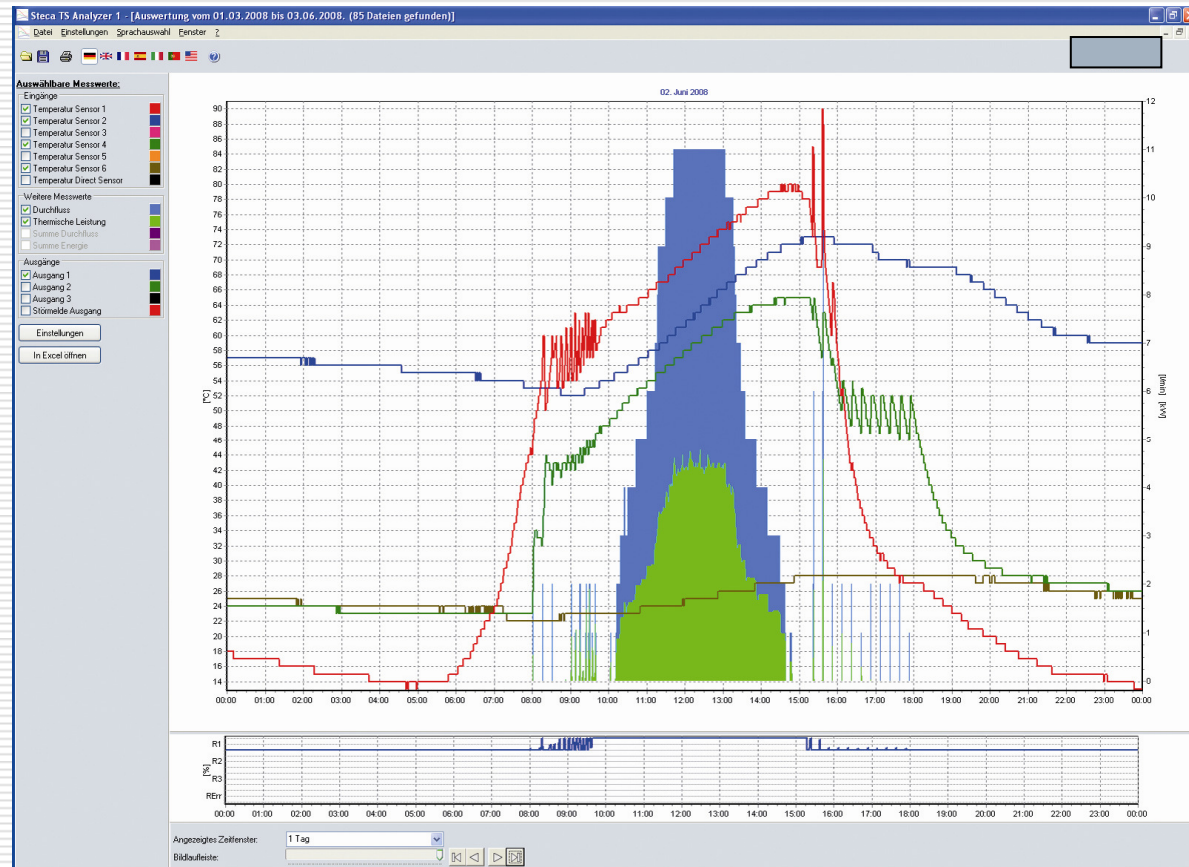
Steca TS Analyzer 1 - [Auswertung vom 01.03.2008 bis 03.06.2008. (85 Dateien gefunden)]

Datei Einstellungen Sprachauswahl Fenster ?

Auswählbare Messwerte:
Eingänge
Temperatur Sensor 1
Temperatur Sensor 2
Temperatur Sensor 3
Temperatur Sensor 4
Temperatur Sensor 5
Temperatur Sensor 6
Temperatur Direct Sensor

Weitere Messwerte
Durchfluss
Thermische Leistung
Summe Durchfluss
Summe Energie

Ausgänge
Ausgang 1
Ausgang 2
Ausgang 3
Störmelde Ausgang

Einstellungen
In Excel öffnen

02. Juni 2008

[°C]
90 88 86 84 82 80 78 76 74 72 70 68 66 64 62 60 58 56 54 52 50 48 46 44 42 40 38 36 34 32 30 28 26 24 22 20 18 16 14

[kW] [l/min]
12 11 10 9 8 7 6 5 4 3 2 1 0

00:00 01:00 02:00 03:00 04:00 05:00 06:00 07:00 08:00 09:00 10:00 11:00 12:00 13:00 14:00 15:00 16:00 17:00 18:00 19:00 20:00 21:00 22:00 23:00 00:00

R1
R2
[%]
R3
RErr

00:00 01:00 02:00 03:00 04:00 05:00 06:00 07:00 08:00 09:00 10:00 11:00 12:00 13:00 14:00 15:00 16:00 17:00 18:00 19:00 20:00 21:00 22:00 23:00 00:00

Angezeigtes Zeitfenster: 1 Tag
Bildlaufleiste: